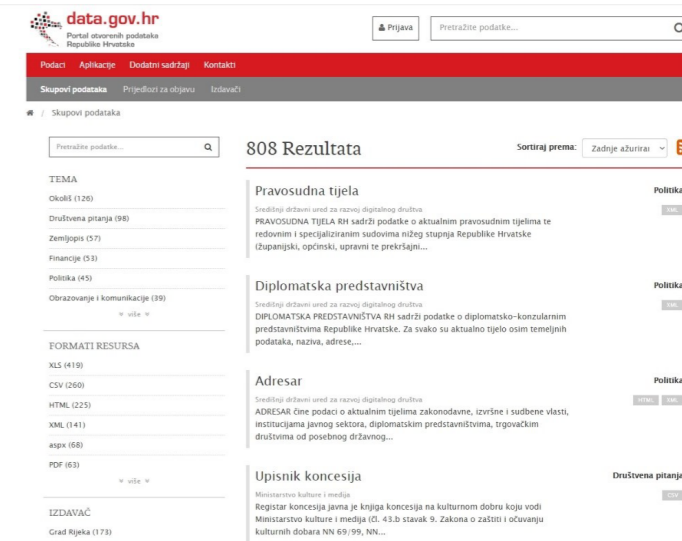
data.gov.hr
Portal otvorenih podataka Republike Hrvatske

Prijava
Pretražite podatke...

Podaci Aplikacije Dodatni sadržaji Kontakti

Skupovi podataka Prijedlozi za objavu Izdavači

Skupovi podataka

Pretražite podatke...

TEMA
Okoliš (126)
Društvena pitanja (98)
Zemljopis (57)
Financije (53)
Politika (45)
Obrazovanje i komunikacije (39)
više

FORMATI RESURSA
XLS (419)
CSV (260)
HTML (225)
XML (141)
aspx (68)
PDF (63)
više

IZDAVAČ
Grad Rijeka (173)

808 Rezultata

Sortiraj prema: Zadnje ažurirani

Pravosudna tijela
Središnji državni ured za razvoj digitalnog društva
PRAVOSUDNA TIJELA RH sadrži podatke o aktualnim pravosudnim tijelima te redovnim i specijaliziranim sudovima nižeg stupnja Republike Hrvatske (županijski, općinski, upravni te prekršajni...
Politika
XML

Diplomatska predstavništva
Središnji državni ured za razvoj digitalnog društva
DIPLOMATSKA PREDSTAVNIŠTVA RH sadrži podatke o diplomatsko-konzularnim predstavništvima Republike Hrvatske. Za svako su aktualno tijelo osim temeljnih podataka, naziva, adrese,...
Politika
XML

Adresar
Središnji državni ured za razvoj digitalnog društva
ADRESAR čine podaci o aktualnim tijelima zakonodavne, izvršne i sudbene vlasti, institucijama javnog sektora, diplomatskim predstavništvima, trgovačkim društvima od posebnog državnog...
Politika
HTML XML

Upisnik koncesija
Ministarstvo kulture i medija
Registar koncesija javna je knjiga koncesija na kulturnom dobru koju vodi Ministarstvo kulture i medija (čl. 43.b stavak 9. Zakona o zaštiti i očuvanju kulturnih dobara NN 69/99, NN...
Društvena pitanja
CSV